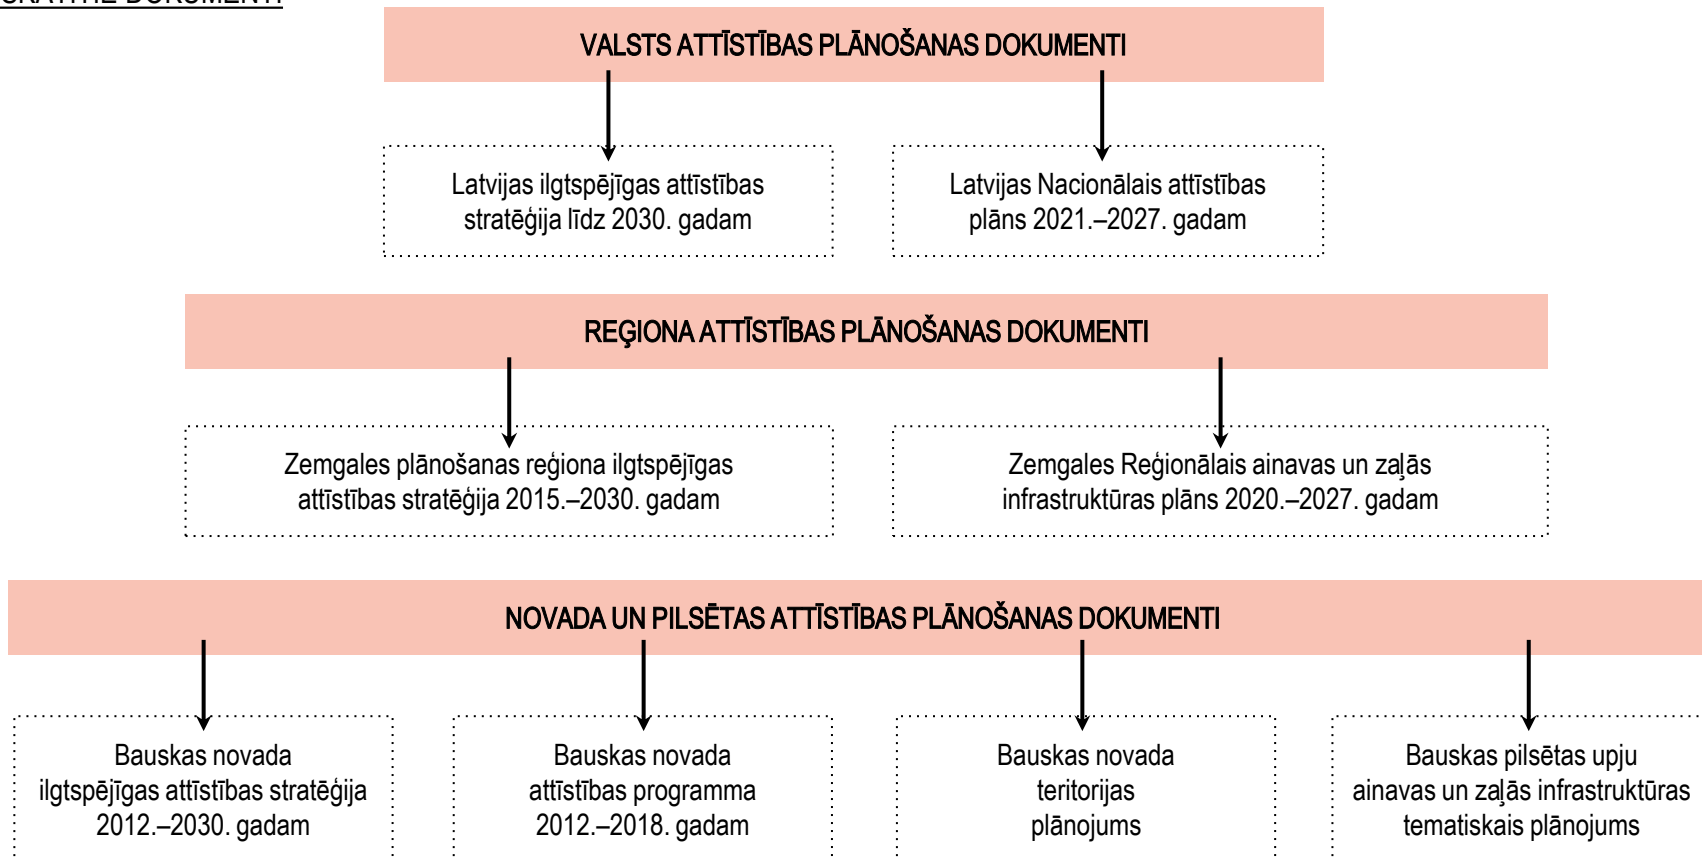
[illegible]

VALSTS ATTĪSTĪBAS PLĀNOŠANAS DOKUMENTI

Latvijas ilgtspējīgas attīstības stratēģija līdz 2030. gadam

Latvijas Nacionālais attīstības plāns 2021.–2027. gadam

REĢIONA ATTĪSTĪBAS PLĀNOŠANAS DOKUMENTI

Zemgales plānošanas reģiona ilgtspējīgas attīstības stratēģija 2015.–2030. gadam

Zemgales Reģionālais ainavas un zaļās infrastruktūras plāns 2020.–2027. gadam

NOVADA UN PILSĒTAS ATTĪSTĪBAS PLĀNOŠANAS DOKUMENTI

Bauskas novada ilgtspējīgas attīstības stratēģija 2012.–2030. gadam

Bauskas novada attīstības programma 2012.–2018. gadam

Bauskas novada teritorijas plānojums

Bauskas pilsētas upju ainavas un zaļās infrastruktūras tematiskais plānojums